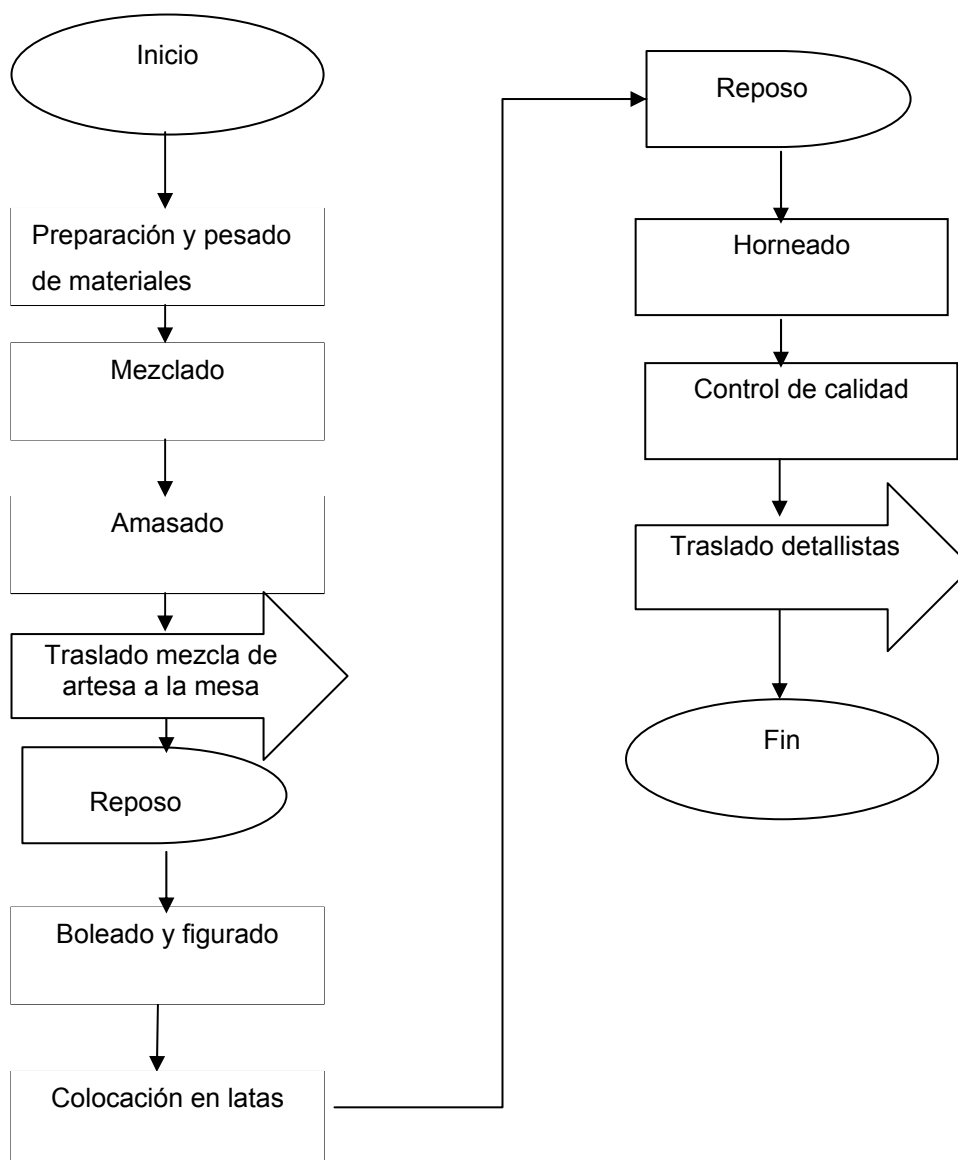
Inicio

Preparación y pesado de materiales

Mezclado

Amasado

Traslado mezcla de artesa a la mesa

Reposo

Boleado y figurado

Colocación en latas

Reposo

Horneado

Control de calidad

Traslado detallistas

Fin